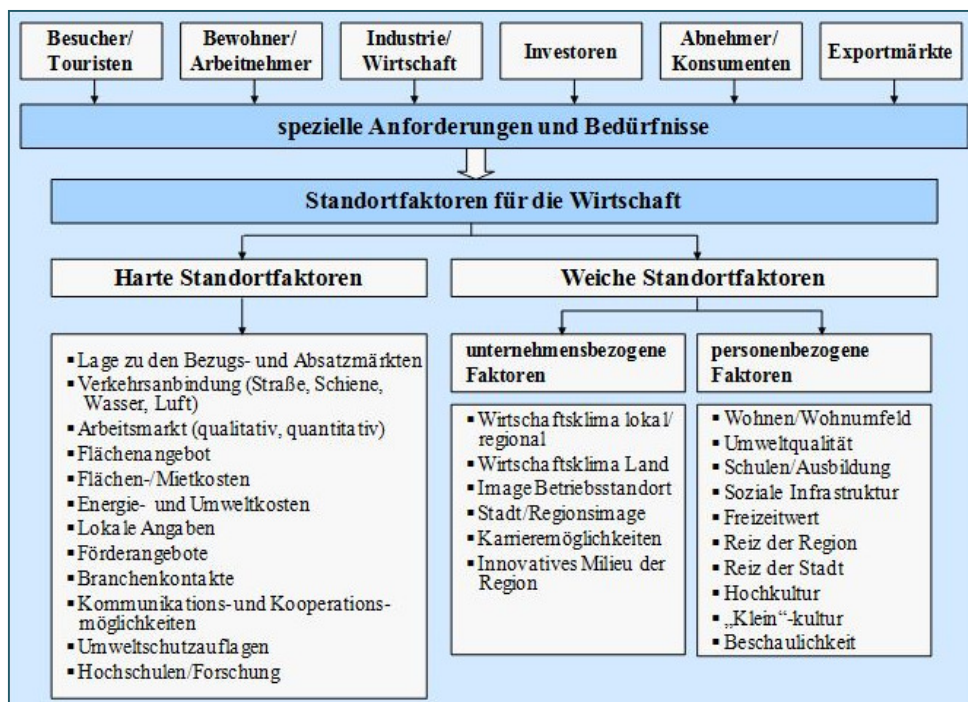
Besucher/ Touristen

Bewohner/ Arbeitnehmer

Industrie/ Wirtschaft

Investoren

Abnehmer/ Konsumenten

Exportmärkte

spezielle Anforderungen und Bedürfnisse

Standortfaktoren für die Wirtschaft

Harte Standortfaktoren

Weiche Standortfaktoren

▪ Lage zu den Bezugs- und Absatzmärkten
▪ Verkehrsanbindung (Straße, Schiene, Wasser, Luft)
▪ Arbeitsmarkt (qualitativ, quantitativ)
▪ Flächenangebot
▪ Flächen-/Mietkosten
▪ Energie- und Umweltkosten
▪ Lokale Angaben
▪ Förderangebote
▪ Branchenkontakte
▪ Kommunikations- und Kooperationsmöglichkeiten
▪ Umweltschutzauflagen
▪ Hochschulen/Forschung

unternehmensbezogene Faktoren

▪ Wirtschaftsklima lokal/ regional
▪ Wirtschaftsklima Land
▪ Image Betriebsstandort
▪ Stadt/Regionsimage
▪ Karrieremöglichkeiten
▪ Innovatives Milieu der Region

personenbezogene Faktoren

▪ Wohnen/Wohnumfeld
▪ Umweltqualität
▪ Schulen/Ausbildung
▪ Soziale Infrastruktur
▪ Freizeitwert
▪ Reiz der Region
▪ Reiz der Stadt
▪ Hochkultur
▪ „Klein"-kultur
▪ Beschaulichkeit